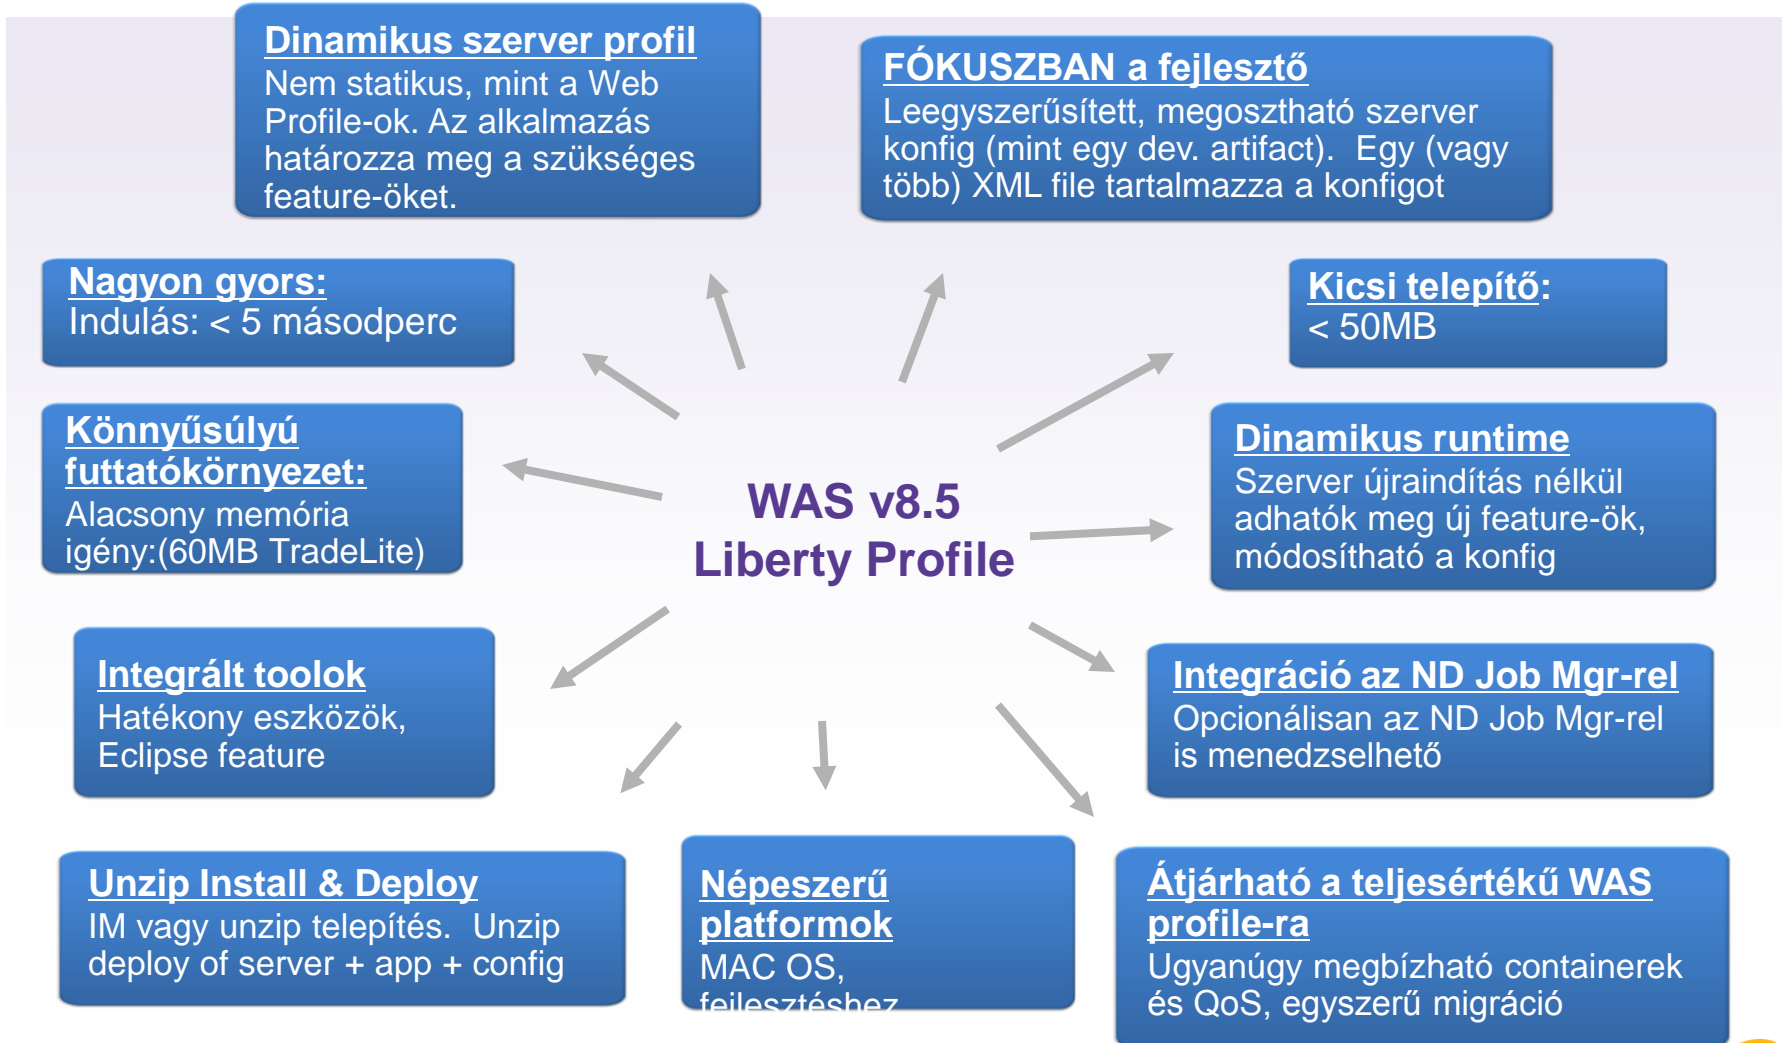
**Dinamikus szerver profil**
Nem statikus, mint a Web Profile-ok. Az alkalmazás határozza meg a szükséges feature-öket.

**FÓKUSZBAN a fejlesztő**
Leegyszerűsített, megosztható szerver konfig (mint egy dev. artifact). Egy (vagy több) XML file tartalmazza a konfigot

**Nagyon gyors:**
Indulás: < 5 másodperc

**Kicsi telepítő:**
< 50MB

**Könnyűsúlyú futtatókörnyezet:**
Alacsony memória igény:(60MB TradeLite)

WAS v8.5
Liberty Profile

**Dinamikus runtime**
Szerver újraindítás nélkül adhatók meg új feature-ök, módosítható a konfig

**Integrált toolok**
Hatékony eszközök, Eclipse feature

**Integráció az ND Job Mgr-rel**
Opcionálisan az ND Job Mgr-rel is menedzselhető

**Unzip Install & Deploy**
IM vagy unzip telepítés. Unzip deploy of server + app + config

**Népeszerű platformok**
MAC OS, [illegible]

**Átjárható a teljesértékű WAS profile-ra**
Ugyanúgy megbízható containerek és QoS, egyszerű migráció